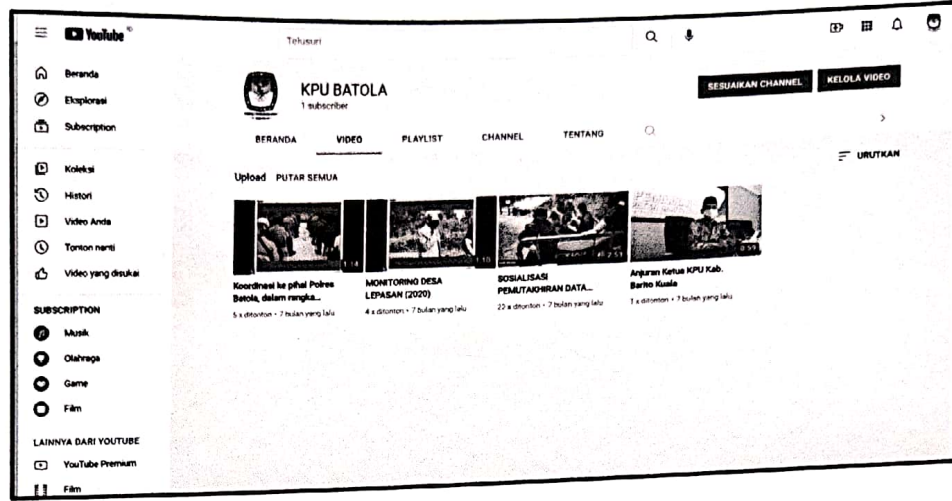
YouTube

Telusuri

Beranda
Eksplorasi
Subscription

Koleksi
Histori
Video Anda
Tonton nanti
Video yang disukai

SUBSCRIPTION
Musik
Olahraga
Game
Film

LAINNYA DARI YOUTUBE
YouTube Premium
Film

KPU BATOLA
1 subscriber

SESUAIKAN CHANNEL
KELOLA VIDEO

BERANDA VIDEO PLAYLIST CHANNEL TENTANG

URUTKAN

Upload PUTAR SEMUA

1:14
Koordinasi ke pihak Polres Batola, dalam rangka...
5 x ditonton • 7 bulan yang lalu

1:10
MONITORING DESA LEPASAN (2020)
4 x ditonton • 7 bulan yang lalu

2:51
SOSIALISASI PEMUTAKHIRAN DATA...
22 x ditonton • 7 bulan yang lalu

0:59
Anjuran Ketua KPU Kab. Barito Kuala
1 x ditonton • 7 bulan yang lalu